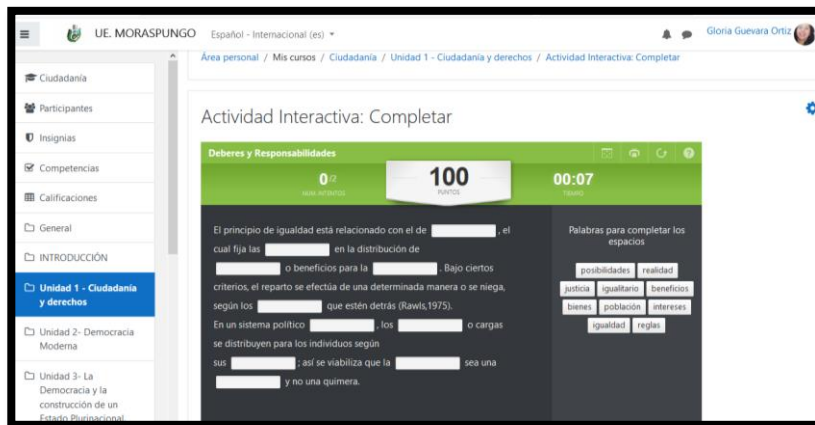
UE. MORASPUNGO Español - Internacional (es)

Gloria Guevara Ortiz

Ciudadanía
Participantes
Insignias
Competencias
Calificaciones
General
INTRODUCCIÓN
Unidad 1 - Ciudadanía y derechos
Unidad 2- Democracia Moderna
Unidad 3- La Democracia y la construcción de un Estado Plurinacional

Área personal / Mis cursos / Ciudadanía / Unidad 1 - Ciudadanía y derechos / Actividad Interactiva: Completar

Actividad Interactiva: Completar

Deberes y Responsabilidades

0/3
NUM. INTENTOS

100
PUNTOS

00:07
TIEMPO

El principio de igualdad está relacionado con el de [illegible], el cual fija las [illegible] en la distribución de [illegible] o beneficios para la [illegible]. Bajo ciertos criterios, el reparto se efectúa de una determinada manera o se niega, según los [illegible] que estén detrás (Rawls,1975).
En un sistema político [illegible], los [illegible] o cargas se distribuyen para los individuos según sus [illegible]; así se viabiliza que la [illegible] sea una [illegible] y no una quimera.

Palabras para completar los espacios

posibilidades realidad
justicia igualitario beneficios
bienes población intereses
igualdad reglas